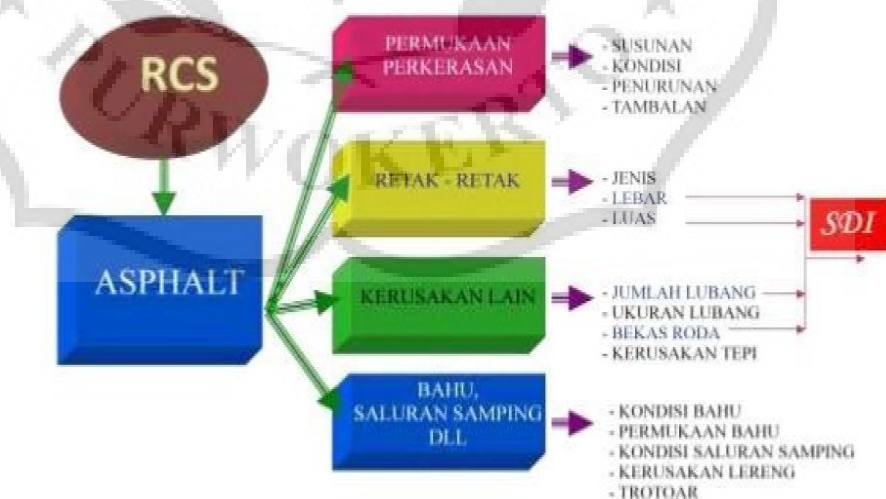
RCS

ASPHALT

PERMUKAAN PERKERASAN

- SUSUNAN
- KONDISI
- PENURUNAN
- TAMBALAN

RETAK - RETAK

- JENIS
- LEBAR
- LUAS

SDI

KERUSAKAN LAIN

- JUMLAH LUBANG
- UKURAN LUBANG
- BEKAS RODA
- KERUSAKAN TEPI

BAHU, SALURAN SAMPING DLL

- KONDISI BAHU
- PERMUKAAN BAHU
- KONDISI SALURAN SAMPING
- KERUSAKAN LERENG
- TROTOAR

URWOKERTO